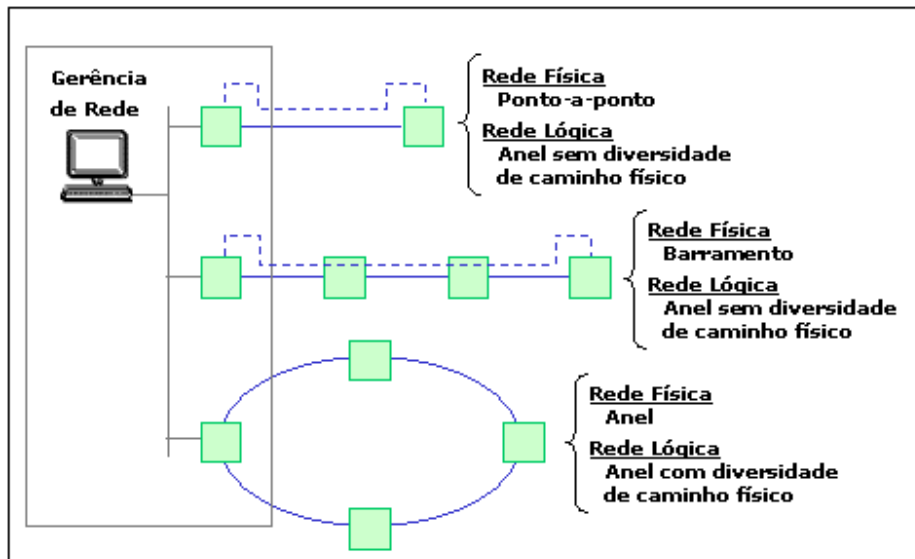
Gerência de Rede

Rede Física
Ponto-a-ponto
Rede Lógica
Anel sem diversidade de caminho físico

Rede Física
Barramento
Rede Lógica
Anel sem diversidade de caminho físico

Rede Física
Anel
Rede Lógica
Anel com diversidade de caminho físico